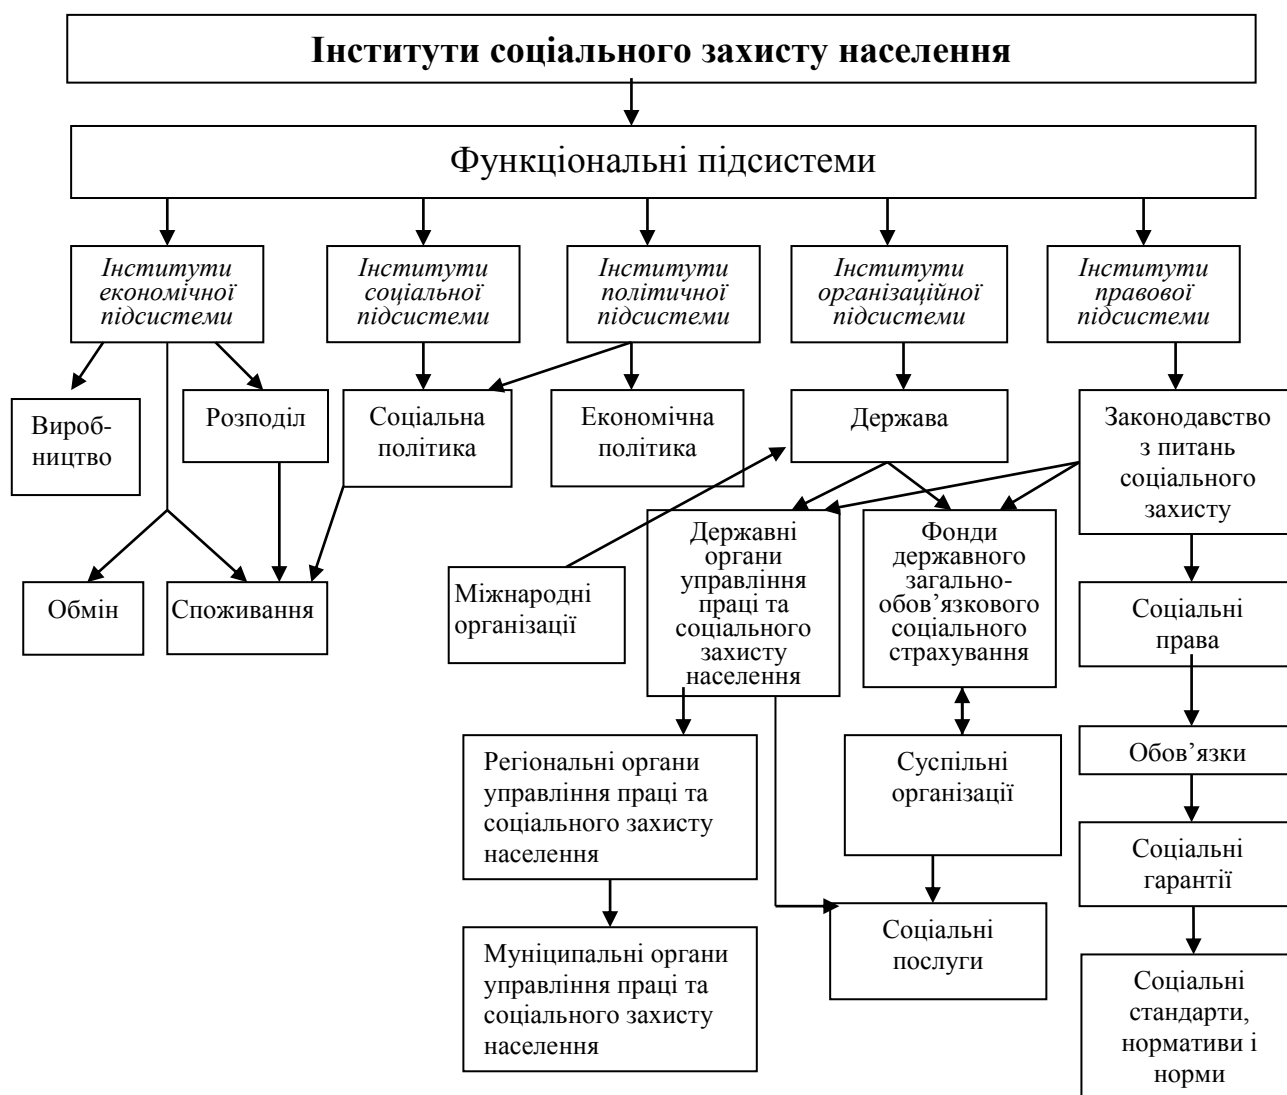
Інститути соціального захисту населення

Функціональні підсистеми

Інститути економічної підсистеми

Інститути соціальної підсистеми

Інститути політичної підсистеми

Інститути організаційної підсистеми

Інститути правової підсистеми

Виробництво

Розподіл

Соціальна політика

Економічна політика

Держава

Законодавство з питань соціального захисту

Державні органи управління праці та соціального захисту населення

Фонди державного загальнообов’язкового соціального страхування

Міжнародні організації

Обмін

Споживання

Соціальні права

Регіональні органи управління праці та соціального захисту населення

Суспільні організації

Обов’язки

Соціальні гарантії

Соціальні послуги

Муніципальні органи управління праці та соціального захисту населення

Соціальні стандарти, нормативи і норми